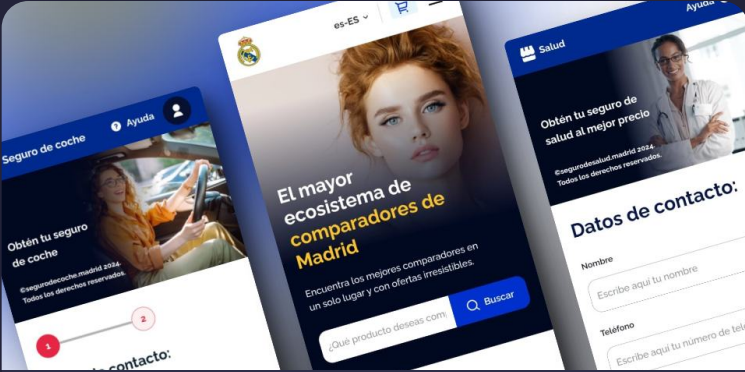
Seguro de coche

Ayuda

Obtén tu seguro de coche

©segurodecoche.madrid 2024. Todos los derechos reservados.

1

2

contacto:

es-ES

El mayor ecosistema de comparadores de Madrid

Encuentra los mejores comparadores en un solo lugar y con ofertas irresistibles.

¿Qué producto deseas com

Buscar

Ayuda

Salud

Obtén tu seguro de salud al mejor precio

©segurodesalud.madrid 2024. Todos los derechos reservados.

Datos de contacto:

Nombre

Escribe aquí tu nombre

Teléfono

Escribe aquí tu número de te